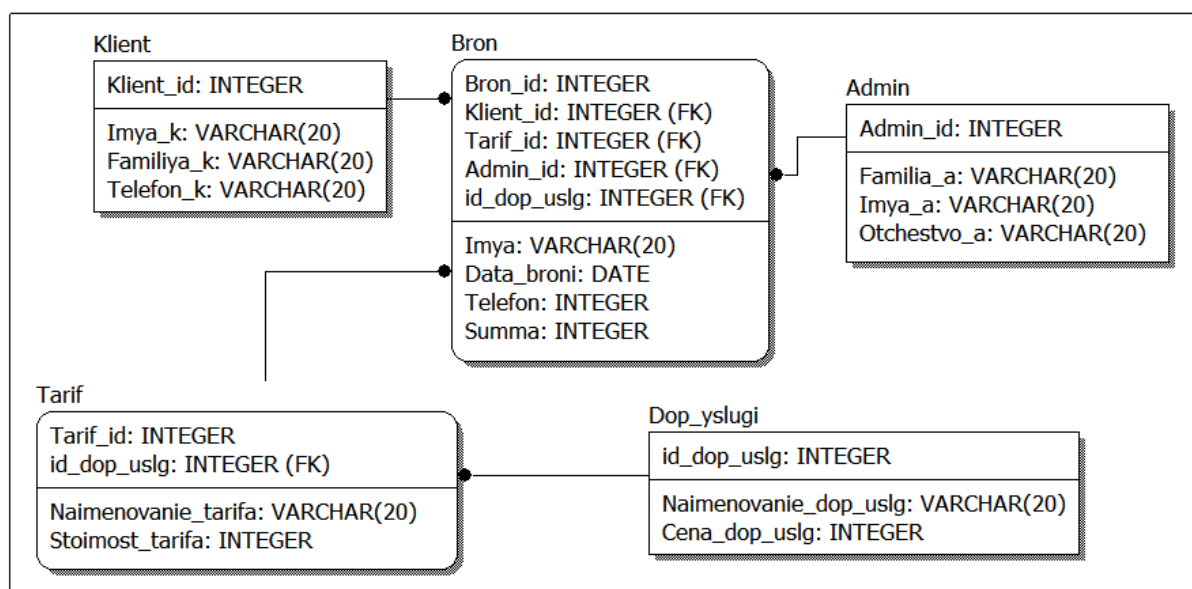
Klient
Klient_id: INTEGER
Imya_k: VARCHAR(20)
Familiya_k: VARCHAR(20)
Telefon_k: VARCHAR(20)

Bron
Bron_id: INTEGER
Klient_id: INTEGER (FK)
Tarif_id: INTEGER (FK)
Admin_id: INTEGER (FK)
id_dop_uslg: INTEGER (FK)
Imya: VARCHAR(20)
Data_broni: DATE
Telefon: INTEGER
Summa: INTEGER

Admin
Admin_id: INTEGER
Familia_a: VARCHAR(20)
Imya_a: VARCHAR(20)
Otchestvo_a: VARCHAR(20)

Tarif
Tarif_id: INTEGER
id_dop_uslg: INTEGER (FK)
Naimenovanie_tarifa: VARCHAR(20)
Stoimost_tarifa: INTEGER

Dop_yslugi
id_dop_uslg: INTEGER
Naimenovanie_dop_uslg: VARCHAR(20)
Cena_dop_uslg: INTEGER